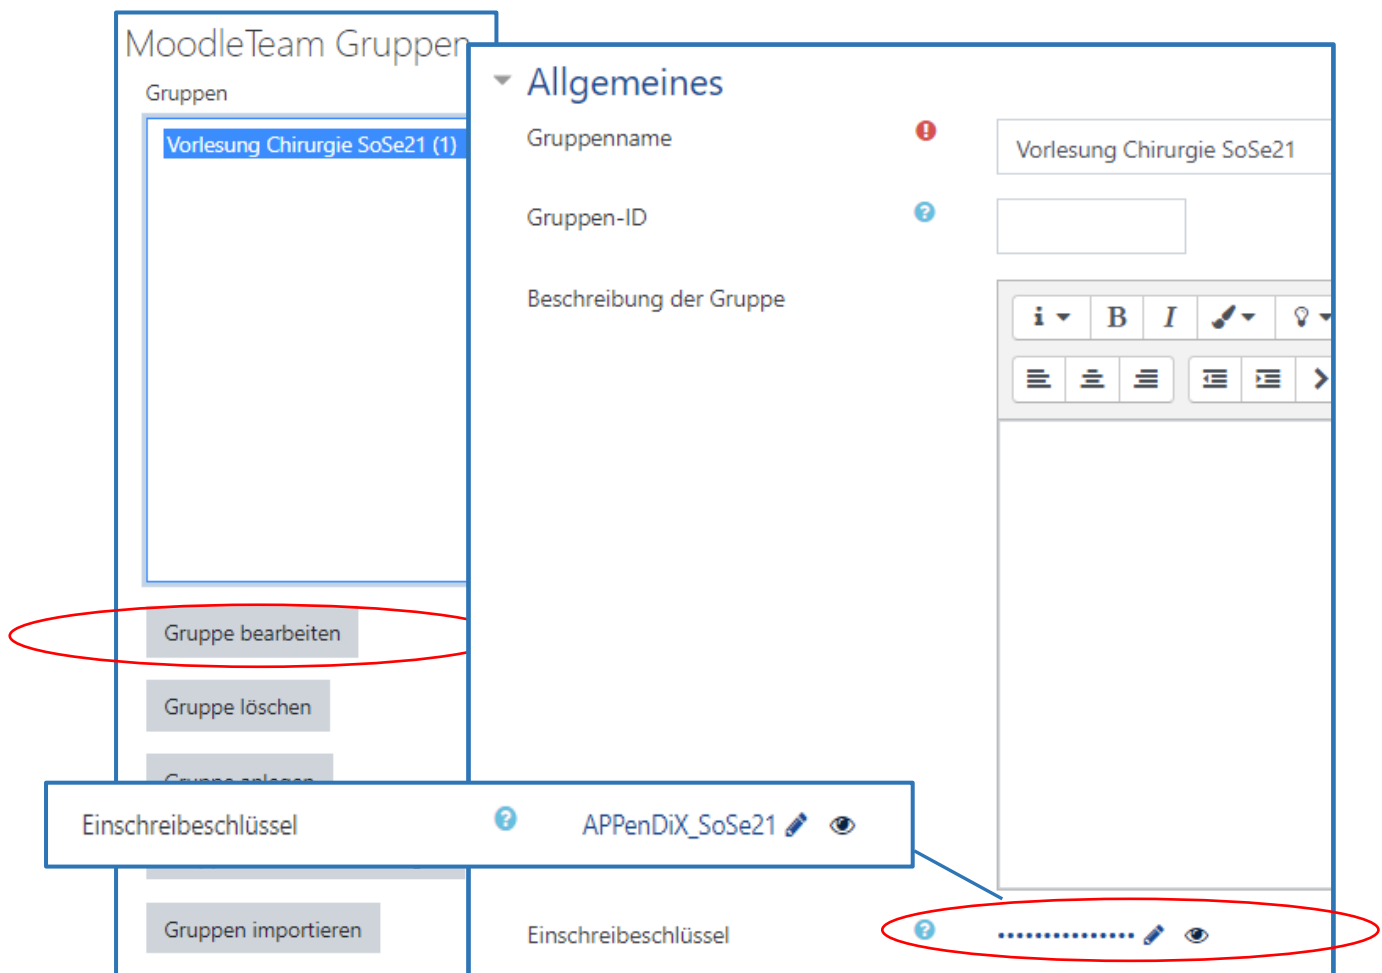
MoodleTeam Gruppen

Gruppen

Vorlesung Chirurgie SoSe21 (1)

Gruppe bearbeiten

Gruppe löschen

Allgemeines

Gruppenname

Vorlesung Chirurgie SoSe21

Gruppen-ID

Beschreibung der Gruppe

Einschreibeschlüssel

APPenDiX_SoSe21

Gruppen importieren

Einschreibeschlüssel

•••••••••••••••